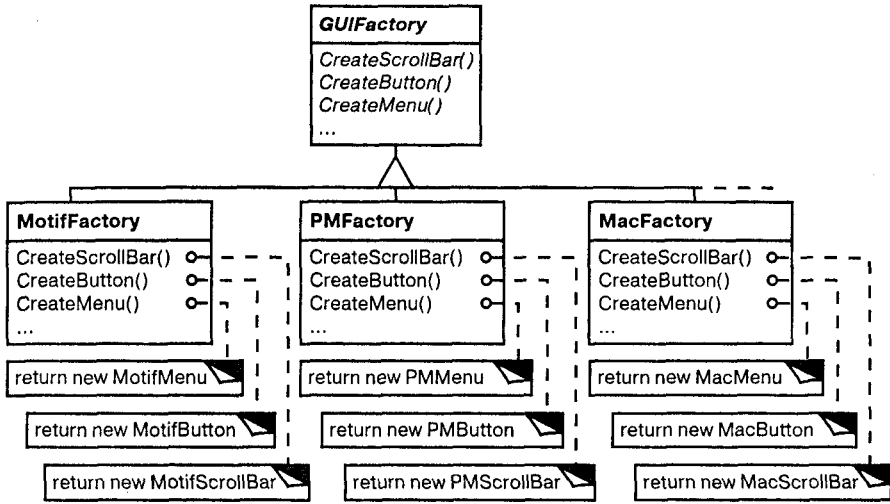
GUIFactory
CreateScrollBar()
CreateButton()
CreateMenu()
...

MotifFactory
CreateScrollBar()
CreateButton()
CreateMenu()
...

PMFactory
CreateScrollBar()
CreateButton()
CreateMenu()
...

MacFactory
CreateScrollBar()
CreateButton()
CreateMenu()
...

return new MotifMenu
return new MotifButton
return new MotifScrollBar

return new PMMenu
return new PMButton
return new PMScrollBar

return new MacMenu
return new MacButton
return new MacScrollBar